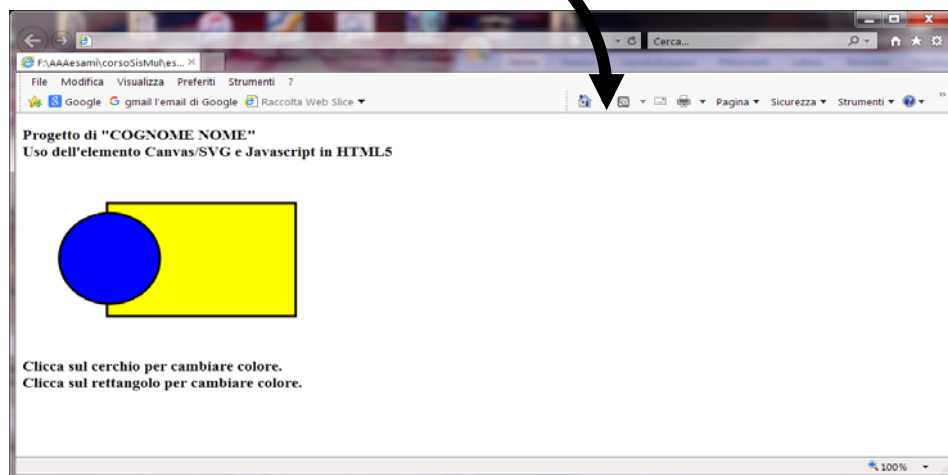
F:\AAAesami\corsoSisMul\es... ×

Cerca...

File Modifica Visualizza Preferiti Strumenti ?

Google gmail l'email di Google Raccolta Web Slice ▾

Pagina ▾ Sicurezza ▾ Strumenti ▾

Progetto di "COGNOME NOME"
Uso dell'elemento Canvas/SVG e Javascript in HTML5

Clicca sul cerchio per cambiare colore.
Clicca sul rettangolo per cambiare colore.

100%